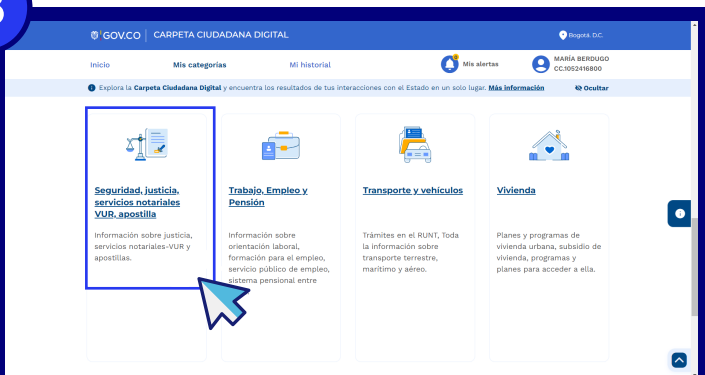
GOV.CO | CARPETA CIUDADANA DIGITAL

Bogotá, D.C.

Inicio

Mis categorías

Mi historial

Mis alertas

MARÍA BERDUGO
CC.1052416800

Explora la Carpeta Ciudadana Digital y encuentra los resultados de tus interacciones con el Estado en un solo lugar. Más información

Ocultar

Seguridad, justicia, servicios notariales VUR, apostilla

Información sobre justicia, servicios notariales-VUR y apostillas.

Trabajo, Empleo y Pensión

Información sobre orientación laboral, formación para el empleo, servicio público de empleo, sistema pensional entre

Transporte y vehículos

Trámites en el RUNT, Toda la información sobre transporte terrestre, marítimo y aéreo.

Vivienda

Planes y programas de vivienda urbana, subsidio de vivienda, programas y planes para acceder a ella.